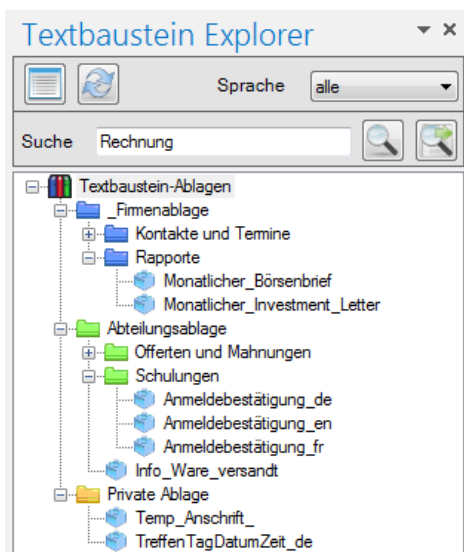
Textbaustein Explorer

Sprache alle

Suche Rechnung

Textbaustein-Ablagen
_Firmenablage
Kontakte und Termine
Rapporte
Monatlicher_Börsenbrief
Monatlicher_Investment_Letter
Abteilungsablage
Offerten und Mahnungen
Schulungen
Anmeldebestätigung_de
Anmeldebestätigung_en
Anmeldebestätigung_fr
Info_Ware_versandt
Private Ablage
Temp_Anschrift_
TreffenTagDatumZeit_de